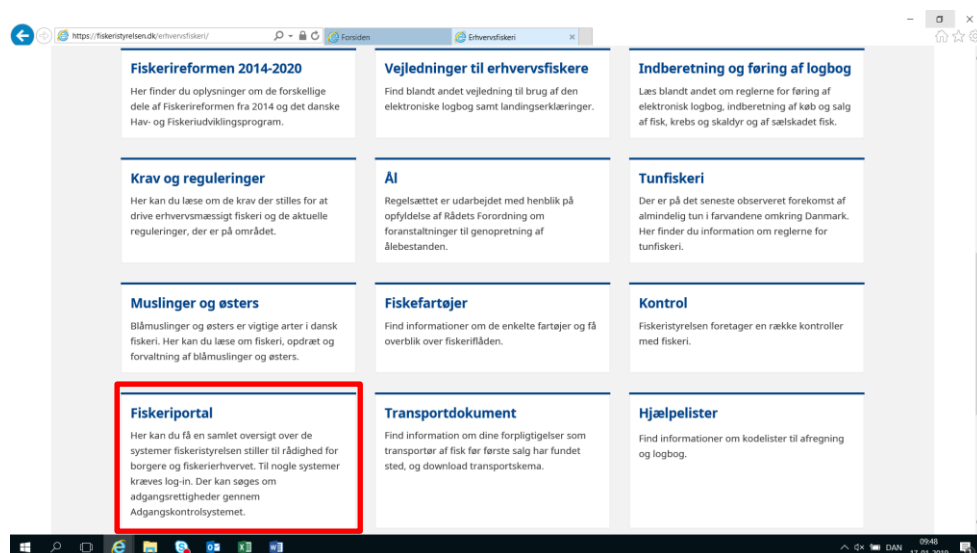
https://fiskeristyrelsen.dk/erhvervsfiskeri/

Forsiden

Erhvervsfiskeri

Fiskerireformen 2014-2020

Her finder du oplysninger om de forskellige dele af Fiskerireformen fra 2014 og det danske Hav- og Fiskeriudviklingsprogram.

Vejledninger til erhvervsfiskere

Find blandt andet vejledning til brug af den elektroniske logbog samt landingserklæringer.

Indberetning og føring af logbog

Læs blandt andet om reglerne for føring af elektronisk logbog, indberetning af køb og salg af fisk, krebs og skaldyr og af sælskadet fisk.

Krav og reguleringer

Her kan du læse om de krav der stilles for at drive erhvervsmæssigt fiskeri og de aktuelle reguleringer, der er på området.

Ål

Regelsættet er udarbejdet med henblik på opfyldelse af Rådets Forordning om foranstaltninger til genopretning af ålebestanden.

Tunfiskeri

Der er på det seneste observeret forekomst af almindelig tun i farvandene omkring Danmark. Her finder du information om reglerne for tunfiskeri.

Muslinger og østers

Blåmuslinger og østers er vigtige arter i dansk fiskeri. Her kan du læse om fiskeri, opdræt og forvaltning af blåmuslinger og østers.

Fiskefartøjer

Find informationer om de enkelte fartøjer og få overblik over fiskeriflåden.

Kontrol

Fiskeristyrelsen foretager en række kontroller med fiskeri.

Fiskeriportal

Her kan du få en samlet oversigt over de systemer fiskeristyrelsen stiller til rådighed for borgere og fiskerierhvervet. Til nogle systemer kræves log-in. Der kan søges om adgangsrettigheder gennem Adgangskontrolsystemet.

Transportdokument

Find information om dine forpligtigelser som transportør af fisk før første salg har fundet sted, og download transportskema.

Hjælpelister

Find informationer om kodelister til afregning og logbog.

DAN 09:48